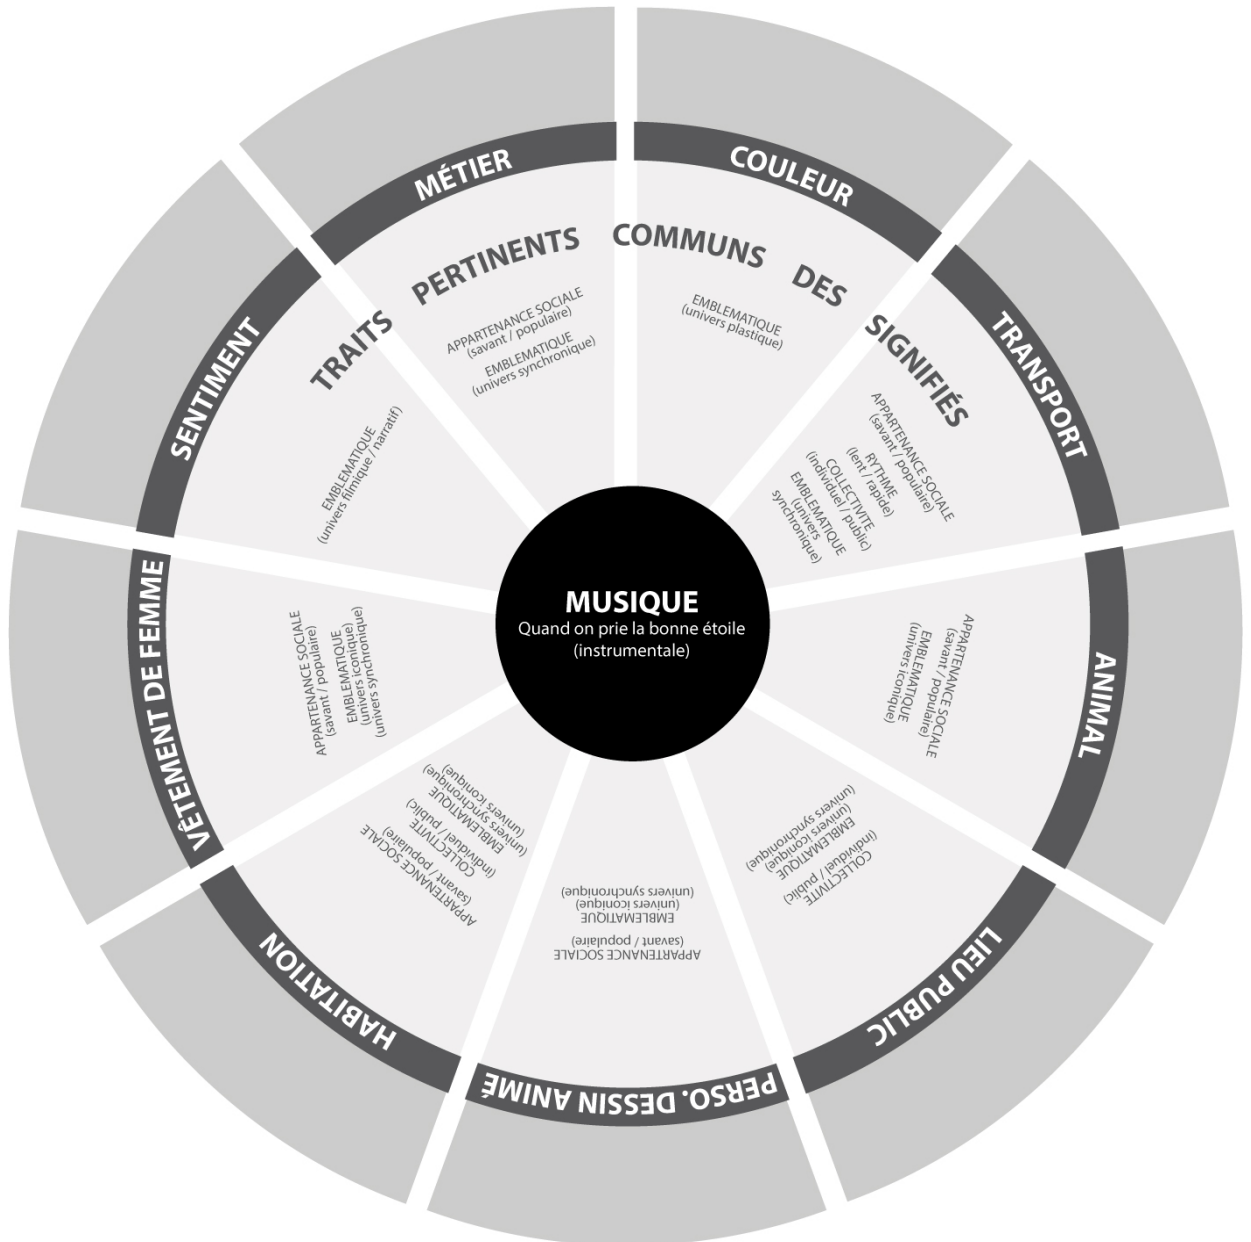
MUSIQUE
Quand on prie la bonne étoile
(instrumentale)

TRAITS PERTINENTS COMMUNS DES SIGNIFIÉS

MÉTIER
APPARTENANCE SOCIALE
(savant / populaire)
EMBLEMATIQUE
(univers synchronique)

COULEUR
EMBLEMATIQUE
(univers plastique)

TRANSPORT
APPARTENANCE SOCIALE
(savant / populaire)
RYTHME
(lent / rapide)
COLLECTIVITE
(individuel / public)
EMBLEMATIQUE
(univers
synchronique)

ANIMAL
APPARTENANCE SOCIALE
(savant / populaire)
EMBLEMATIQUE
(univers iconique)

LIEU PUBLIC
COLLECTIVITE
(individuel / public)
EMBLEMATIQUE
(univers iconique)
(univers synchronique)

PERSO. DESSIN ANIMÉ
APPARTENANCE SOCIALE
(savant / populaire)
EMBLEMATIQUE
(univers iconique)
(univers synchronique)

HABITATION
APPARTENANCE SOCIALE
(savant / populaire)
COLLECTIVITE
(individuel / public)
EMBLEMATIQUE
(univers synchronique)
(univers iconique)

VÊTEMENT DE FEMME
APPARTENANCE SOCIALE
(savant / populaire)
EMBLEMATIQUE
(univers iconique)
(univers synchronique)

SENTIMENT
EMBLEMATIQUE
(univers filmique / narratif)